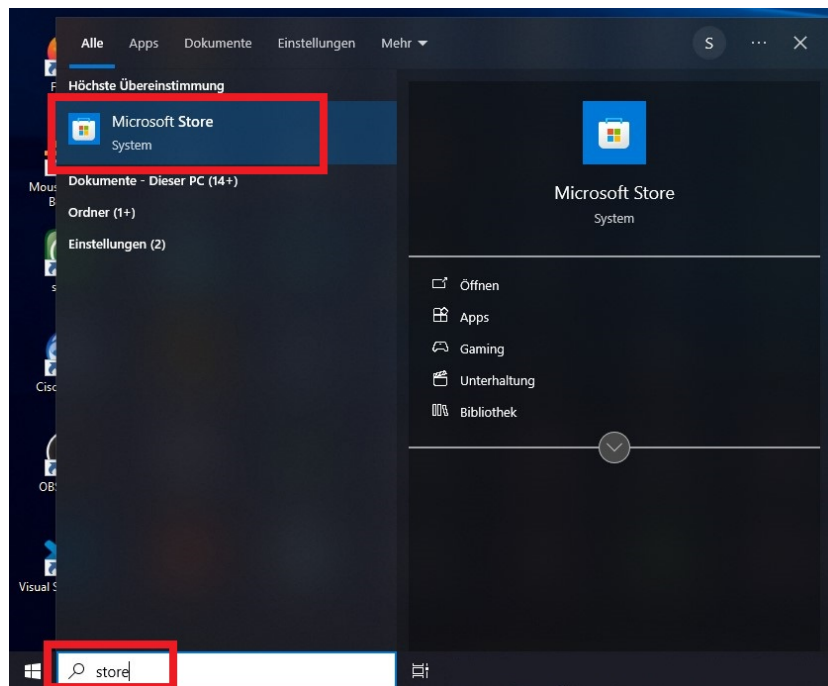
Alle Apps Dokumente Einstellungen Mehr

S ··· ✕

Höchste Übereinstimmung

Microsoft Store
System

Dokumente - Dieser PC (14+)

Ordner (1+)

Einstellungen (2)

Microsoft Store
System

Öffnen
Apps
Gaming
Unterhaltung
Bibliothek

store

F
Mous
B
s
Cisc
OBS
Visual S